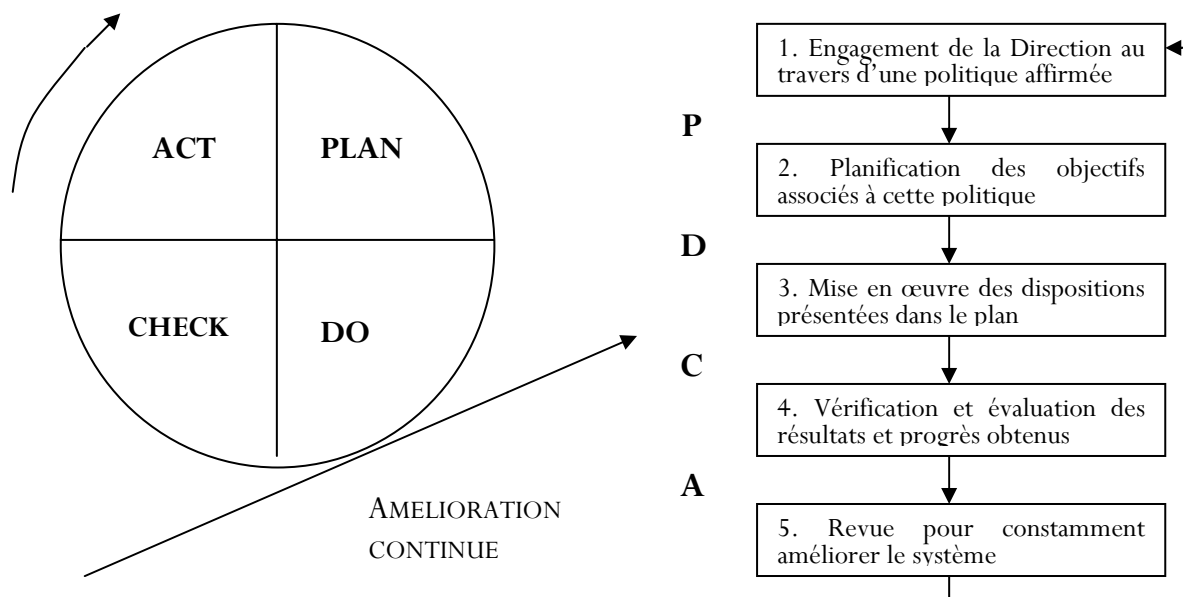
ACT

PLAN

CHECK

DO

AMELIORATION CONTINUE

1. Engagement de la Direction au travers d'une politique affirmée

P

2. Planification des objectifs associés à cette politique

D

3. Mise en œuvre des dispositions présentées dans le plan

C

4. Vérification et évaluation des résultats et progrès obtenus

A

5. Revue pour constamment améliorer le système